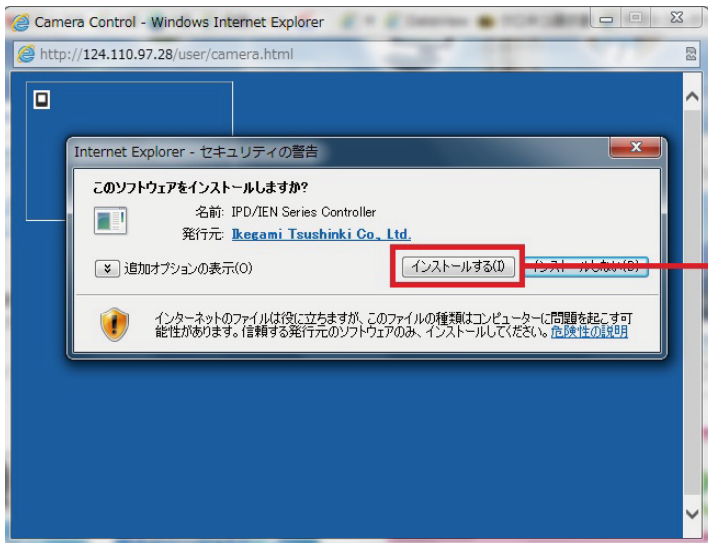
Camera Control - Windows Internet Explorer

http://124.110.97.28/user/camera.html

Internet Explorer - セキュリティの警告

このソフトウェアをインストールしますか?

名前: IPD/IEN Series Controller

発行元: Ikegami Tsushinki Co., Ltd.

追加オプションの表示(O)

インストールする(I)

インストールしない(D)

インターネットのファイルは役に立ちますが、このファイルの種類はコンピューターに問題を起こす可能性があります。信頼する発行元のソフトウェアのみ、インストールしてください。危険性の説明